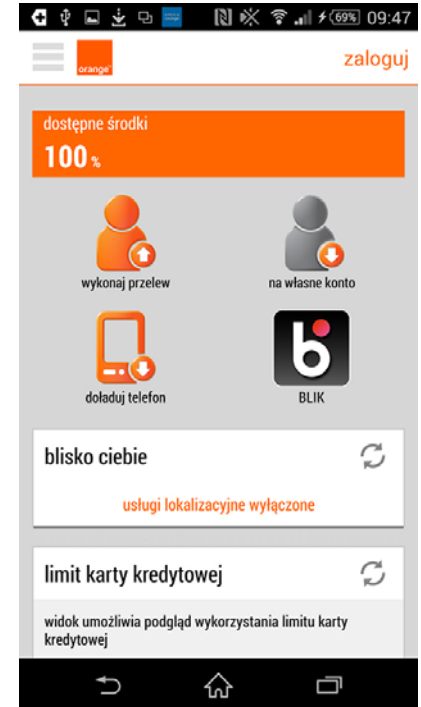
69% 09:47

orange

zaloguj

dostępne środki

100 %

wykonaj przelew

na własne konto

doładuj telefon

BLIK

blisko ciebie

usługi lokalizacyjne wyłączone

limit karty kredytowej

widok umożliwia podgląd wykorzystania limitu karty kredytowej